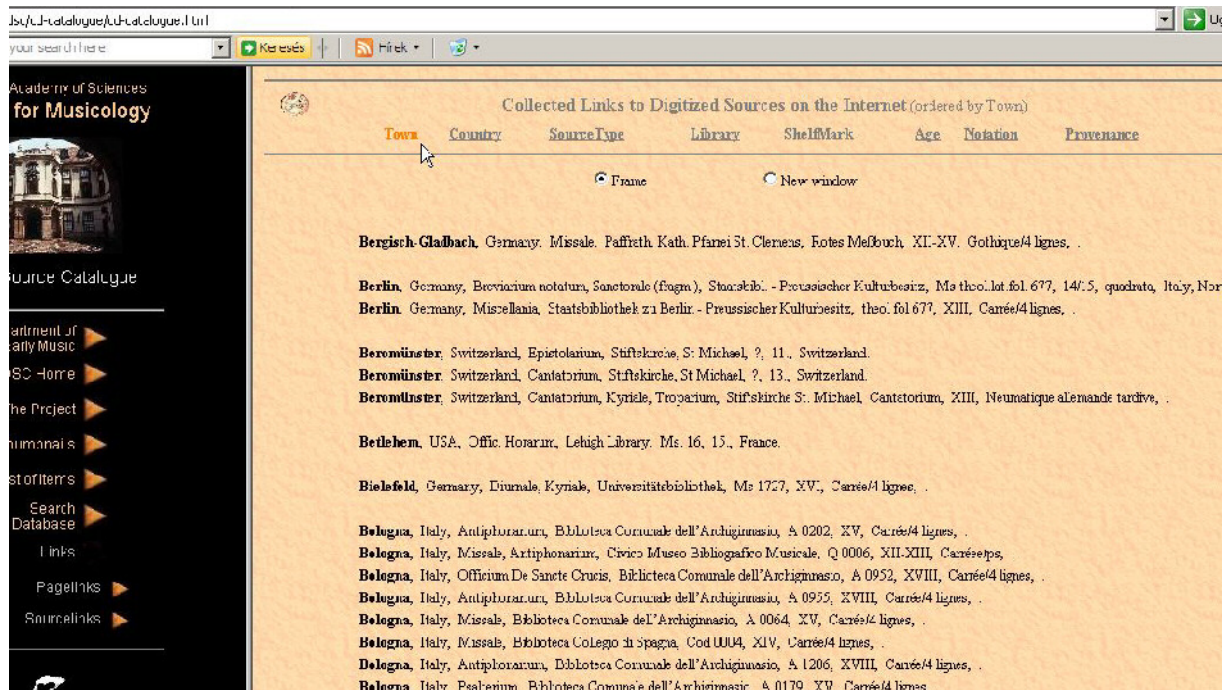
dsc/cd-catalogue/cd-catalogue.html

your search here

Keresés

Hírek

Academy of Sciences
for Musicology

Source Catalogue

artment of Early Music

DSC Home

The Project

humanals

st of items

Search Database

Links

Pagelinks

Sourcelinks

Collected Links to Digitized Sources on the Internet (ordered by Town)

Town Country SourceType Library ShelfMark Age Notation Provenance

Frame New window

Bergisch-Gladbach, Germany, Missale, Paffrath Kath. Pfarrei St. Clemens, Rotes Meßbuch, XII-XV, Gothique/4 lignes, .

Berlin, Germany, Breviarium notatum, Sanctorale (fragm.), Staatsbibl. - Preussischer Kulturbesitz, Ms theol.lat.fol. 677, 14/15, quadrato, Italy, Nor

Berlin, Germany, Miscellania, Staatsbibliothek zu Berlin - Preussischer Kulturbesitz, theol.fol 677, XIII, Carrée/4 lignes, .

Beromünster, Switzerland, Epistolarium, Stiftskirche, St Michael, ?, 11., Switzerland.

Beromünster, Switzerland, Cantatorium, Stiftskirche, St Michael, ?, 13., Switzerland.

Beromünster, Switzerland, Cantatorium, Kyriale, Troparium, Stiftskirche St. Michael, Cantatorium, XIII, Neumatique allemande tardive, .

Betlehem, USA, Offic. Horarum, Lehigh Library, Ms. 16, 15., France.

Bielefeld, Germany, Diurnale, Kyriale, Universitätsbibliothek, Ms 1727, XV., Carrée/4 lignes, .

Bologna, Italy, Antiphonarium, Biblioteca Comunale dell'Archiginnasio, A 0202, XV, Carrée/4 lignes, .

Bologna, Italy, Missale, Artiphonarium, Civico Museo Bibliografico Musicale, Q 0006, XII-XIII, Carrée/ps,

Bologna, Italy, Officium De Sancte Crucis, Biblioteca Comunale dell'Archiginnasio, A 0952, XVIII, Carrée/4 lignes, .

Bologna, Italy, Antiphonarium, Biblioteca Comunale dell'Archiginnasio, A 0955, XVIII, Carrée/4 lignes, .

Bologna, Italy, Missale, Biblioteca Comunale dell'Archiginnasio, A 0064, XV, Carrée/4 lignes, .

Bologna, Italy, Missale, Biblioteca Collegio di Spagna, Cod 0004, XIV, Carrée/4 lignes, .

Bologna, Italy, Antiphonarium, Biblioteca Comunale dell'Archiginnasio, A 1206, XVIII, Carrée/4 lignes, .

Bologna, Italy, Psalterium, Biblioteca Comunale dell'Archiginnasio, A 0179, XV, Carrée/4 lignes,